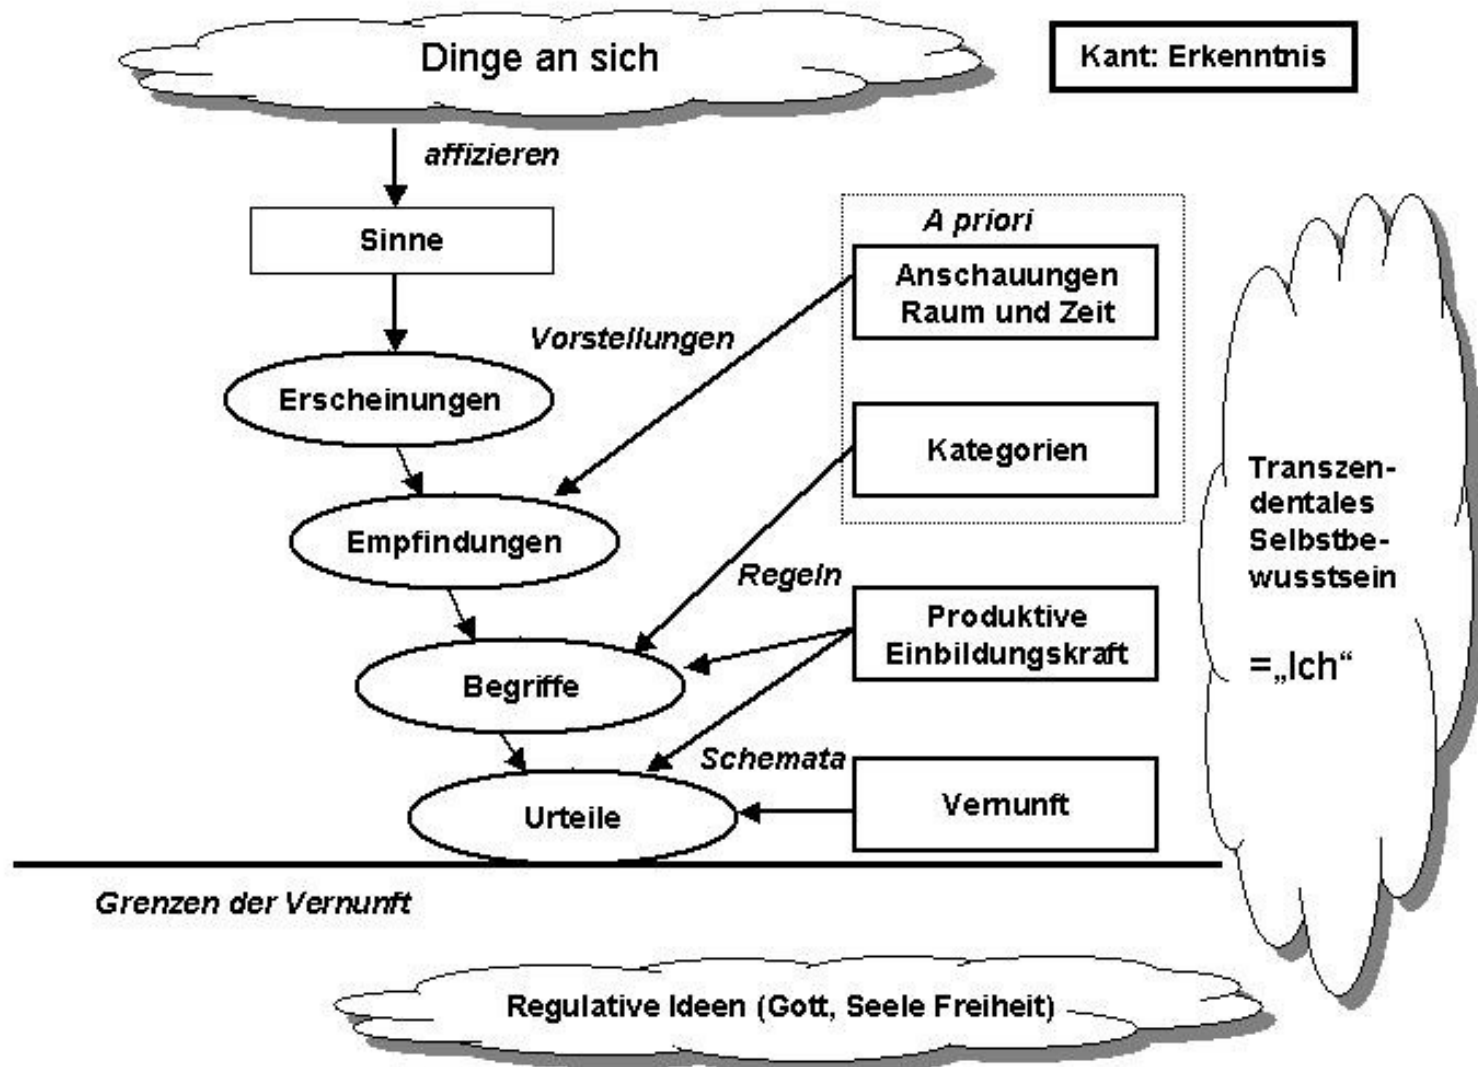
Dinge an sich

Kant: Erkenntnis

affizieren

Sinne

A priori

Anschauungen Raum und Zeit

Vorstellungen

Erscheinungen

Kategorien

Empfindungen

Transzendentales Selbstbewusstsein

=„Ich“

Regeln

Produktive Einbildungskraft

Begriffe

Schemata

Urteile

Vernunft

Grenzen der Vernunft

Regulative Ideen (Gott, Seele Freiheit)